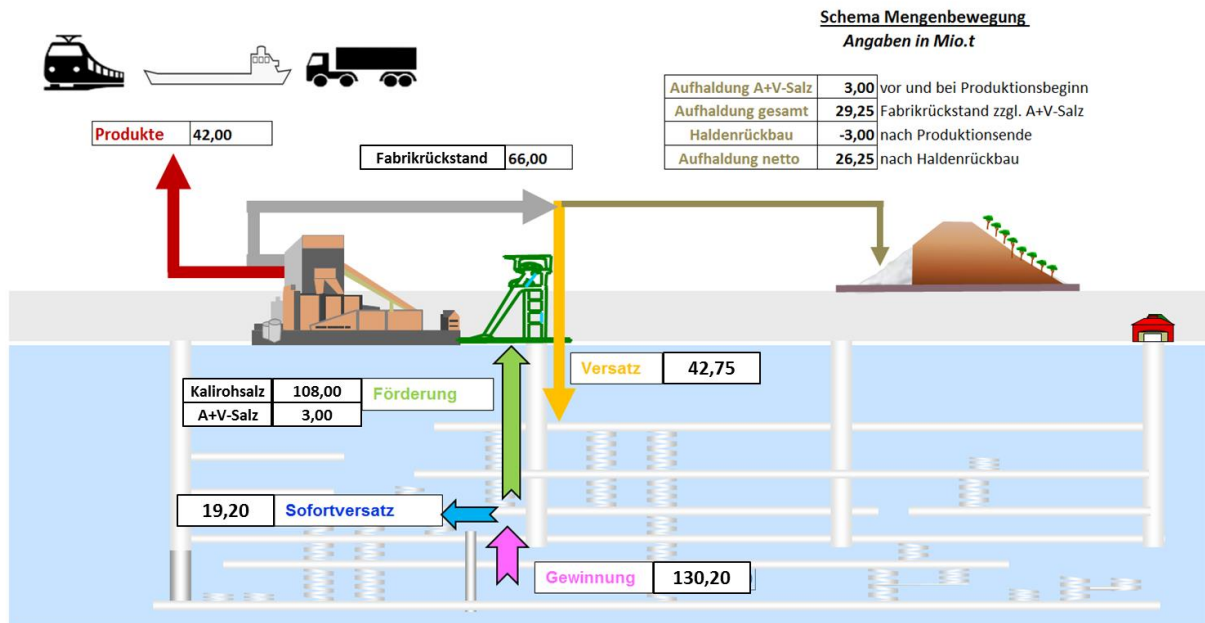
Schema Mengenbewegung
Angaben in Mio.t

| Aufhaldung A+V-Salz | 3,00 | vor und bei Produktionsbeginn |
|---|---|---|
| Aufhaldung gesamt | 29,25 | Fabrikrückstand zzgl. A+V-Salz |
| Haldenrückbau | -3,00 | nach Produktionsende |
| Aufhaldung netto | 26,25 | nach Haldenrückbau |

Produkte 42,00

Fabrikrückstand 66,00

Versatz 42,75

| Kalirohsalz | 108,00 |
|---|---|
| A+V-Salz | 3,00 |

Förderung

19,20 Sofortversatz

Gewinnung 130,20